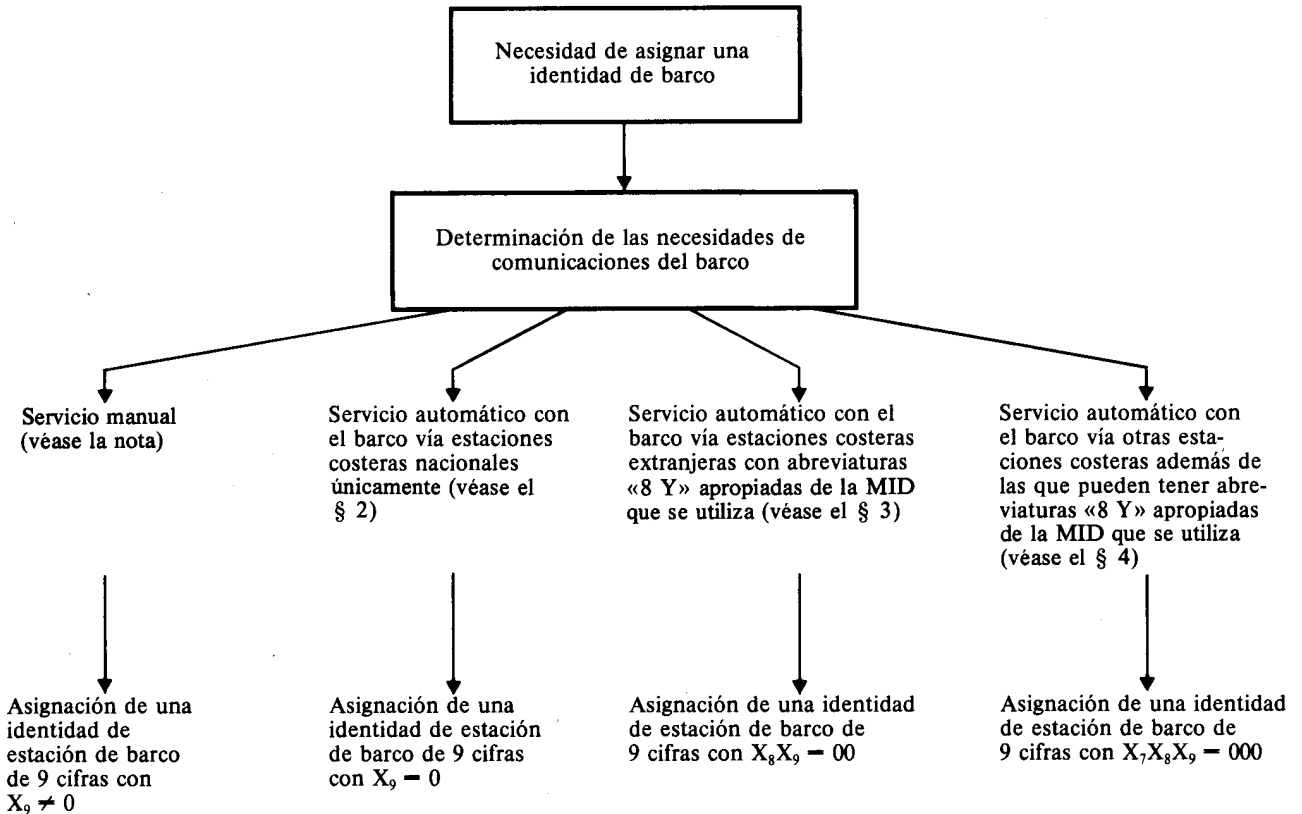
Necesidad de asignar una identidad de barco

Determinación de las necesidades de comunicaciones del barco

Servicio manual (véase la nota)

Servicio automático con el barco vía estaciones costeras nacionales únicamente (véase el § 2)

Servicio automático con el barco vía estaciones costeras extranjeras con abreviaturas «8 Y» apropiadas de la MID que se utiliza (véase el § 3)

Servicio automático con el barco vía otras estaciones costeras además de las que pueden tener abreviaturas «8 Y» apropiadas de la MID que se utiliza (véase el § 4)

Asignación de una identidad de estación de barco de 9 cifras con $X_9 \neq 0$

Asignación de una identidad de estación de barco de 9 cifras con $X_9 = 0$

Asignación de una identidad de estación de barco de 9 cifras con $X_8X_9 = 00$

Asignación de una identidad de estación de barco de 9 cifras con $X_7X_8X_9 = 000$